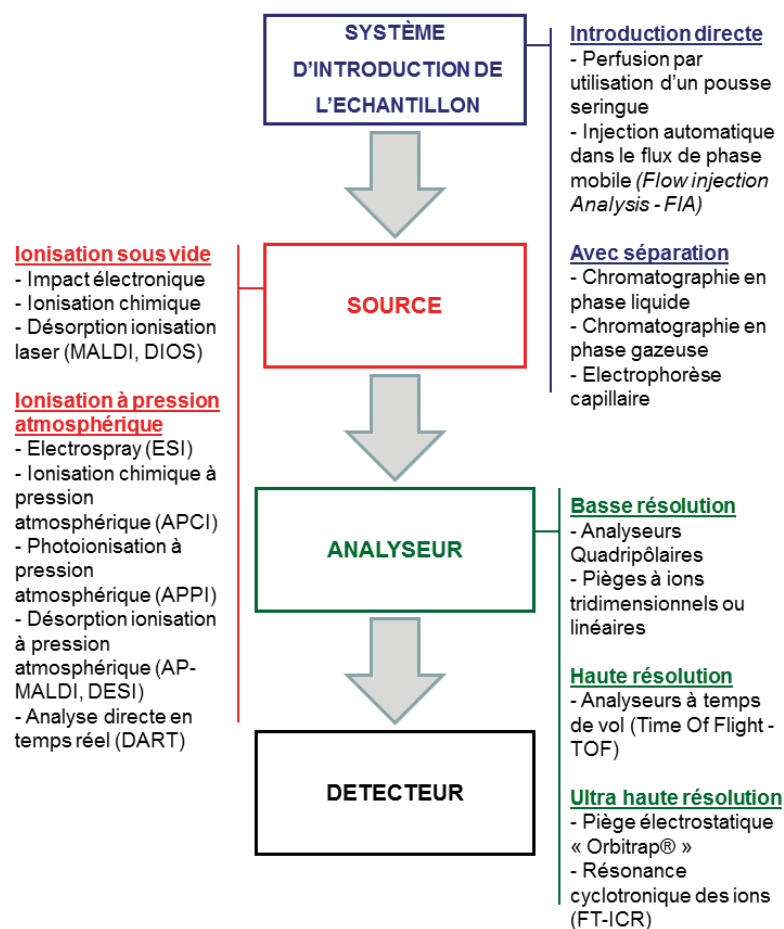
SYSTÈME D'INTRODUCTION DE L'ECHANTILLON

Introduction directe
- Perfusion par utilisation d'un pousse seringue
- Injection automatique dans le flux de phase mobile *(Flow injection Analysis - FIA)*

Avec séparation
- Chromatographie en phase liquide
- Chromatographie en phase gazeuse
- Electrophorèse capillaire

Ionisation sous vide
- Impact électronique
- Ionisation chimique
- Désorption ionisation laser (MALDI, DIOS)

Ionisation à pression atmosphérique
- Electrospray (ESI)
- Ionisation chimique à pression atmosphérique (APCI)
- Photoionisation à pression atmosphérique (APPI)
- Désorption ionisation à pression atmosphérique (AP-MALDI, DESI)
- Analyse directe en temps réel (DART)

SOURCE

ANALYSEUR

Basse résolution
- Analyseurs Quadripôlaires
- Pièges à ions tridimensionnels ou linéaires

Haute résolution
- Analyseurs à temps de vol (Time Of Flight - TOF)

Ultra haute résolution
- Piège électrostatique « Orbitrap® »
- Résonance cyclotronique des ions (FT-ICR)

DETECTEUR